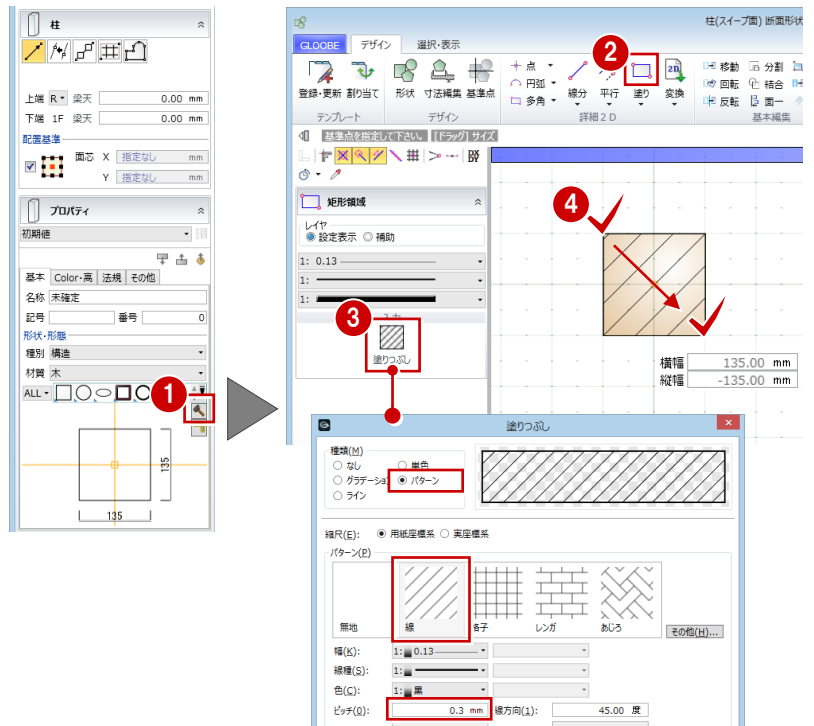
柱

上端 R 梁天 0.00 mm
下端 1F 梁天 0.00 mm

配置基準
面芯 X 指定なし mm
Y 指定なし mm

プロパティ
初期値

基本 Color・高 法規 その他
名称 未確定
記号 番号 0
形状・形態
種別 構造
材質 木
ALL

135
135

1

柱(スイープ面) 断面形状
GLOOBE デザイン 選択・表示
登録・更新 割り当て 形状 寸法編集 基準点
テンプレート デザイン
点 円弧 多角 線分 平行 塗り 変換
詳細 2 D
移動 分割 回転 結合 反転 固一
基本編集

2

基準点を指定して下さい。 [ドラッグ] サイズ

矩形領域
レイヤ
設定表示 補助
1: 0.13
1:
1:

3
塗りつぶし

4

横幅 135.00 mm
縦幅 -135.00 mm

塗りつぶし
種類(M)
なし 単色
グラデーション パターン
ライン

縮尺(E): 用紙座標系 実座標系
パターン(P)
無地 線 格子 レンガ あじろ その他(H)...

幅(K): 1: 0.13
線種(S): 1:
色(C): 1: 黒
ピッチ(Q): 0.3 mm 線方向(1): 45.00 度